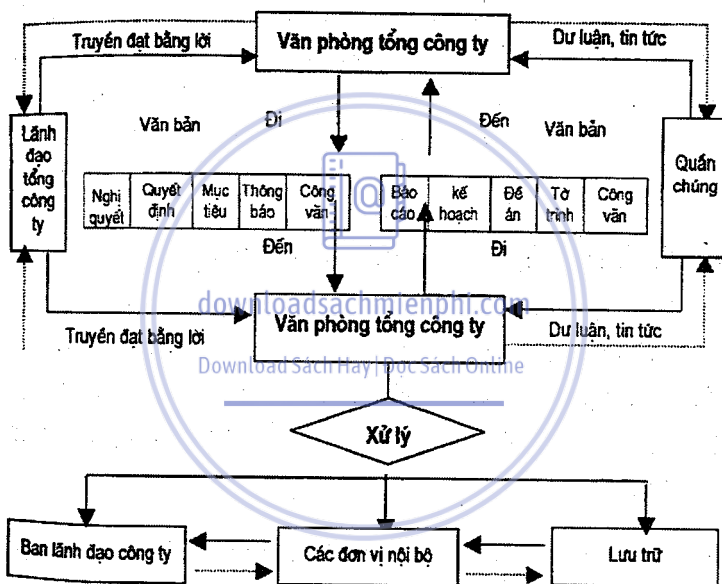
Truyền đạt bằng lời

Văn phòng tổng công ty

Dư luận, tin tức

Lãnh đạo tổng công ty

Văn bản

Đi

Đến

Văn bản

Quần chúng

| Nghị quyết | Quyết định | Mục tiêu | Thông báo | Công văn |
|---|---|---|---|---|

| Báo cáo | kế hoạch | Đề án | Tờ trình | Công văn |
|---|---|---|---|---|

Đến

Đi

downloadsachmienphi.com

Truyền đạt bằng lời

Văn phòng tổng công ty

Dư luận, tin tức

Download Sách Hay | Đọc Sách Online

Xử lý

Ban lãnh đạo công ty

Các đơn vị nội bộ

Lưu trữ